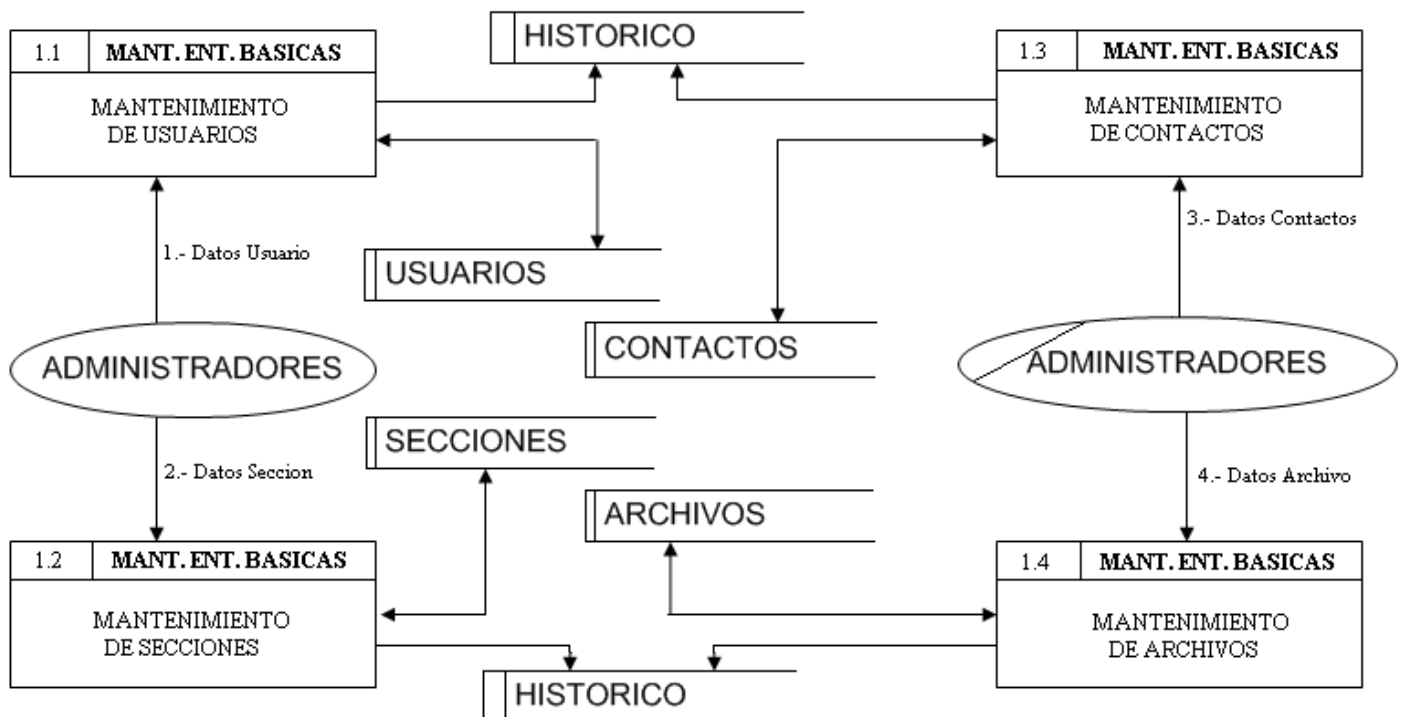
1.1 MANT. ENT. BASICAS

MANTENIMIENTO DE USUARIOS

HISTORICO

1.3 MANT. ENT. BASICAS

MANTENIMIENTO DE CONTACTOS

1.- Datos Usuario

USUARIOS

3.- Datos Contactos

CONTACTOS

ADMINISTRADORES

ADMINISTRADORES

SECCIONES

2.- Datos Seccion

4.- Datos Archivo

ARCHIVOS

1.2 MANT. ENT. BASICAS

MANTENIMIENTO DE SECCIONES

1.4 MANT. ENT. BASICAS

MANTENIMIENTO DE ARCHIVOS

HISTORICO